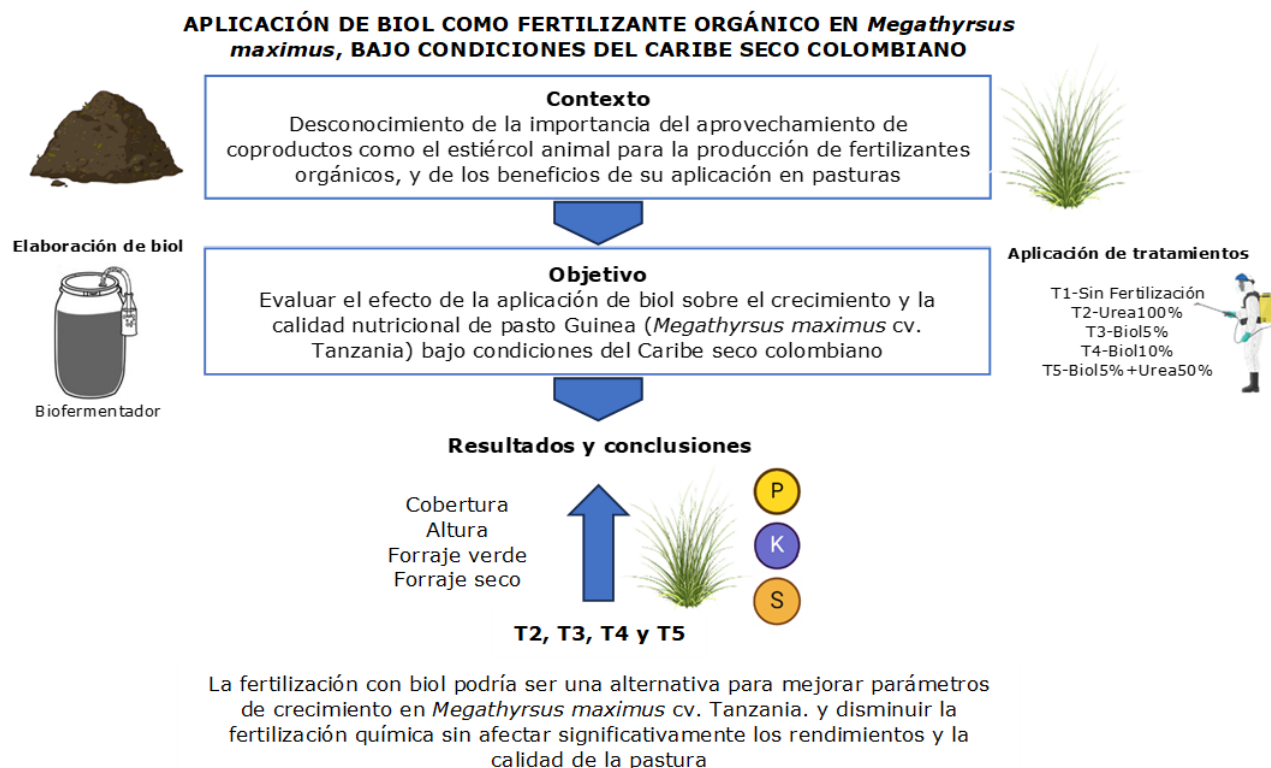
APLICACIÓN DE BIOL COMO FERTILIZANTE ORGÁNICO EN *Megathyrsus maximus*, BAJO CONDICIONES DEL CARIBE SECO COLOMBIANO

**Contexto**
Desconocimiento de la importancia del aprovechamiento de coproductos como el estiércol animal para la producción de fertilizantes orgánicos, y de los beneficios de su aplicación en pasturas

Elaboración de biol

Biofermentador

**Objetivo**
Evaluar el efecto de la aplicación de biol sobre el crecimiento y la calidad nutricional de pasto Guinea (*Megathyrsus maximus* cv. Tanzania) bajo condiciones del Caribe seco colombiano

Aplicación de tratamientos

T1-Sin Fertilización
T2-Urea100%
T3-Biol5%
T4-Biol10%
T5-Biol5%+Urea50%

**Resultados y conclusiones**

Cobertura
Altura
Forraje verde
Forraje seco

P
K
S

T2, T3, T4 y T5

La fertilización con biol podría ser una alternativa para mejorar parámetros de crecimiento en *Megathyrsus maximus* cv. Tanzania. y disminuir la fertilización química sin afectar significativamente los rendimientos y la calidad de la pastura